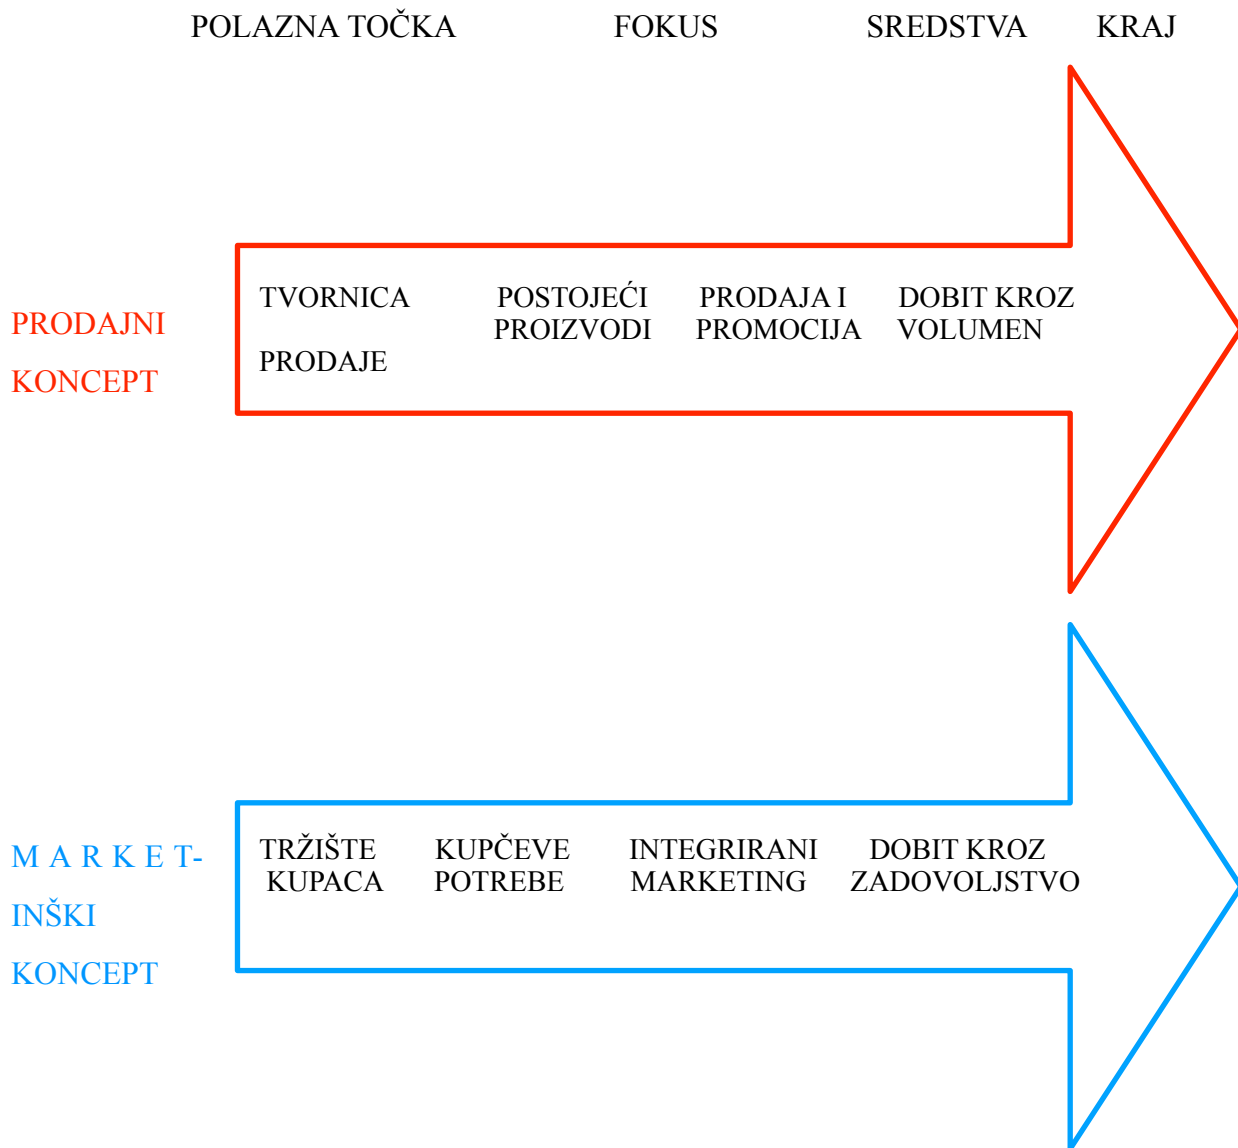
POLAZNA TOČKA FOKUS SREDSTVA KRAJ

PRODAJNI KONCEPT

TVORNICA PRODAJE

POSTOJEĆI PROIZVODI

PRODAJA I PROMOCIJA

DOBIT KROZ VOLUMEN

MARKETINŠKI KONCEPT

TRŽIŠTE KUPACA

KUPČEVE POTREBE

INTEGRIRANI MARKETING

DOBIT KROZ ZADOVOLJSTVO